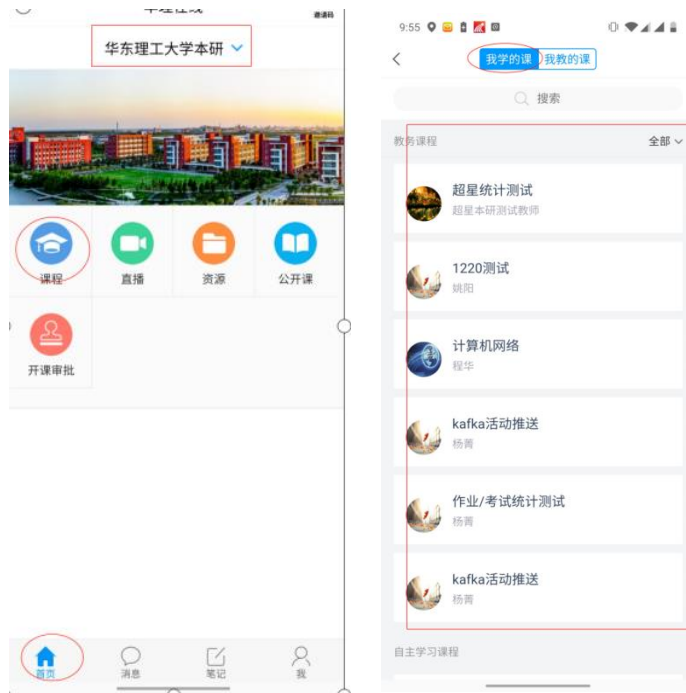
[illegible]
邀请码
华东理工大学本研

课程
直播
资源
公开课
开课审批

首页
消息
笔记
我

9:55

我学的课 我教的课

搜索

教务课程
全部

超星统计测试
超星本研测试教师

1220测试
姚阳

计算机网络
程华

kafka活动推送
杨菁

作业/考试统计测试
杨菁

kafka活动推送
杨菁

自主学习课程